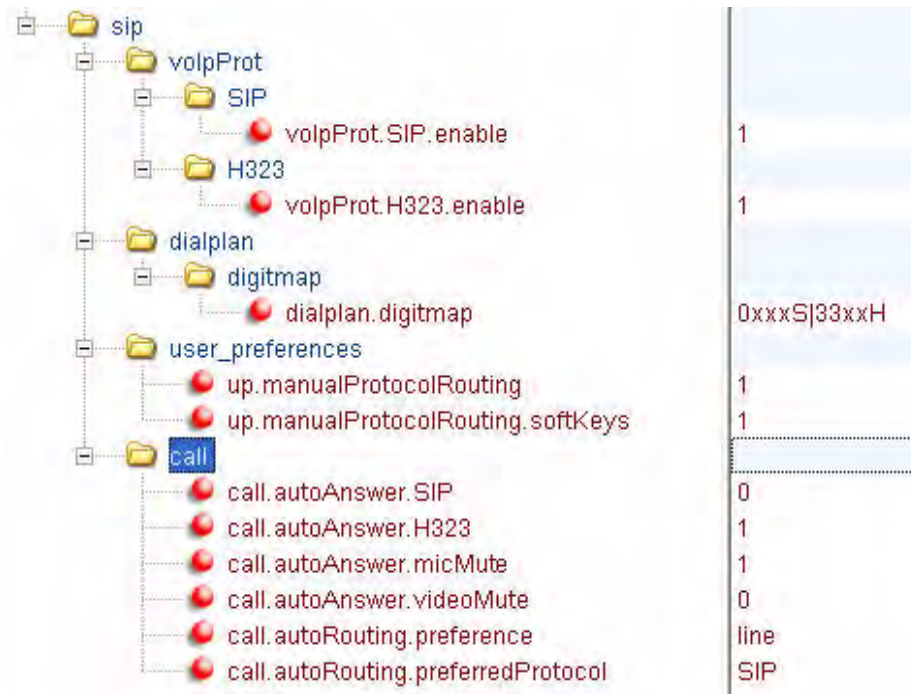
sip
voIpProt
SIP
voIpProt.SIP.enable 1
H323
voIpProt.H323.enable 1
dialplan
digitmap
dialplan.digitmap 0xxxS|33xxH
user_preferences
up.manualProtocolRouting 1
up.manualProtocolRouting.softKeys 1
call
call.autoAnswer.SIP 0
call.autoAnswer.H323 1
call.autoAnswer.micMute 1
call.autoAnswer.videoMute 0
call.autoRouting.preference line
call.autoRouting.preferredProtocol SIP